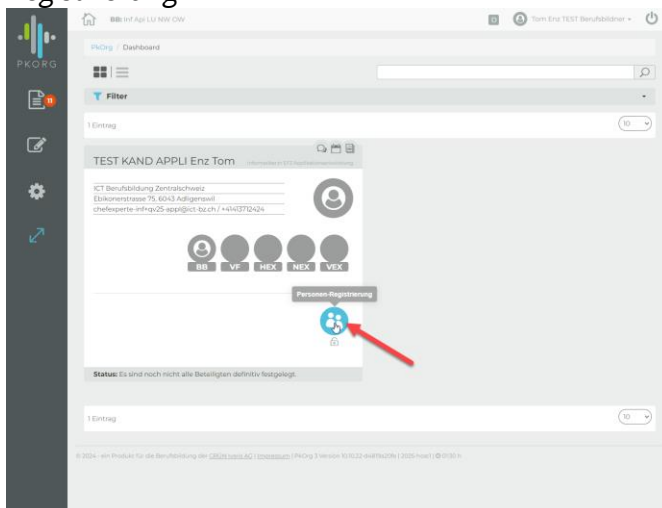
PKORG

BB: Inf Appl LU NW OW

Tom Enz TEST Berufsbildner

PkOrg / Dashboard

Filter

1 Eintrag

10

TEST KAND APPLI Enz Tom

ICT Berufsbildung Zentralschweiz
Ebikonerstrasse 75, 6043 Adligenswil
chefexperte-infqv25-appl@ict-bz.ch / +41413712424

BB VF HEX NEX VEX

Personen-Registrierung

Status: Es sind noch nicht alle Beteiligten definitiv festgelegt.

1 Eintrag

10

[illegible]